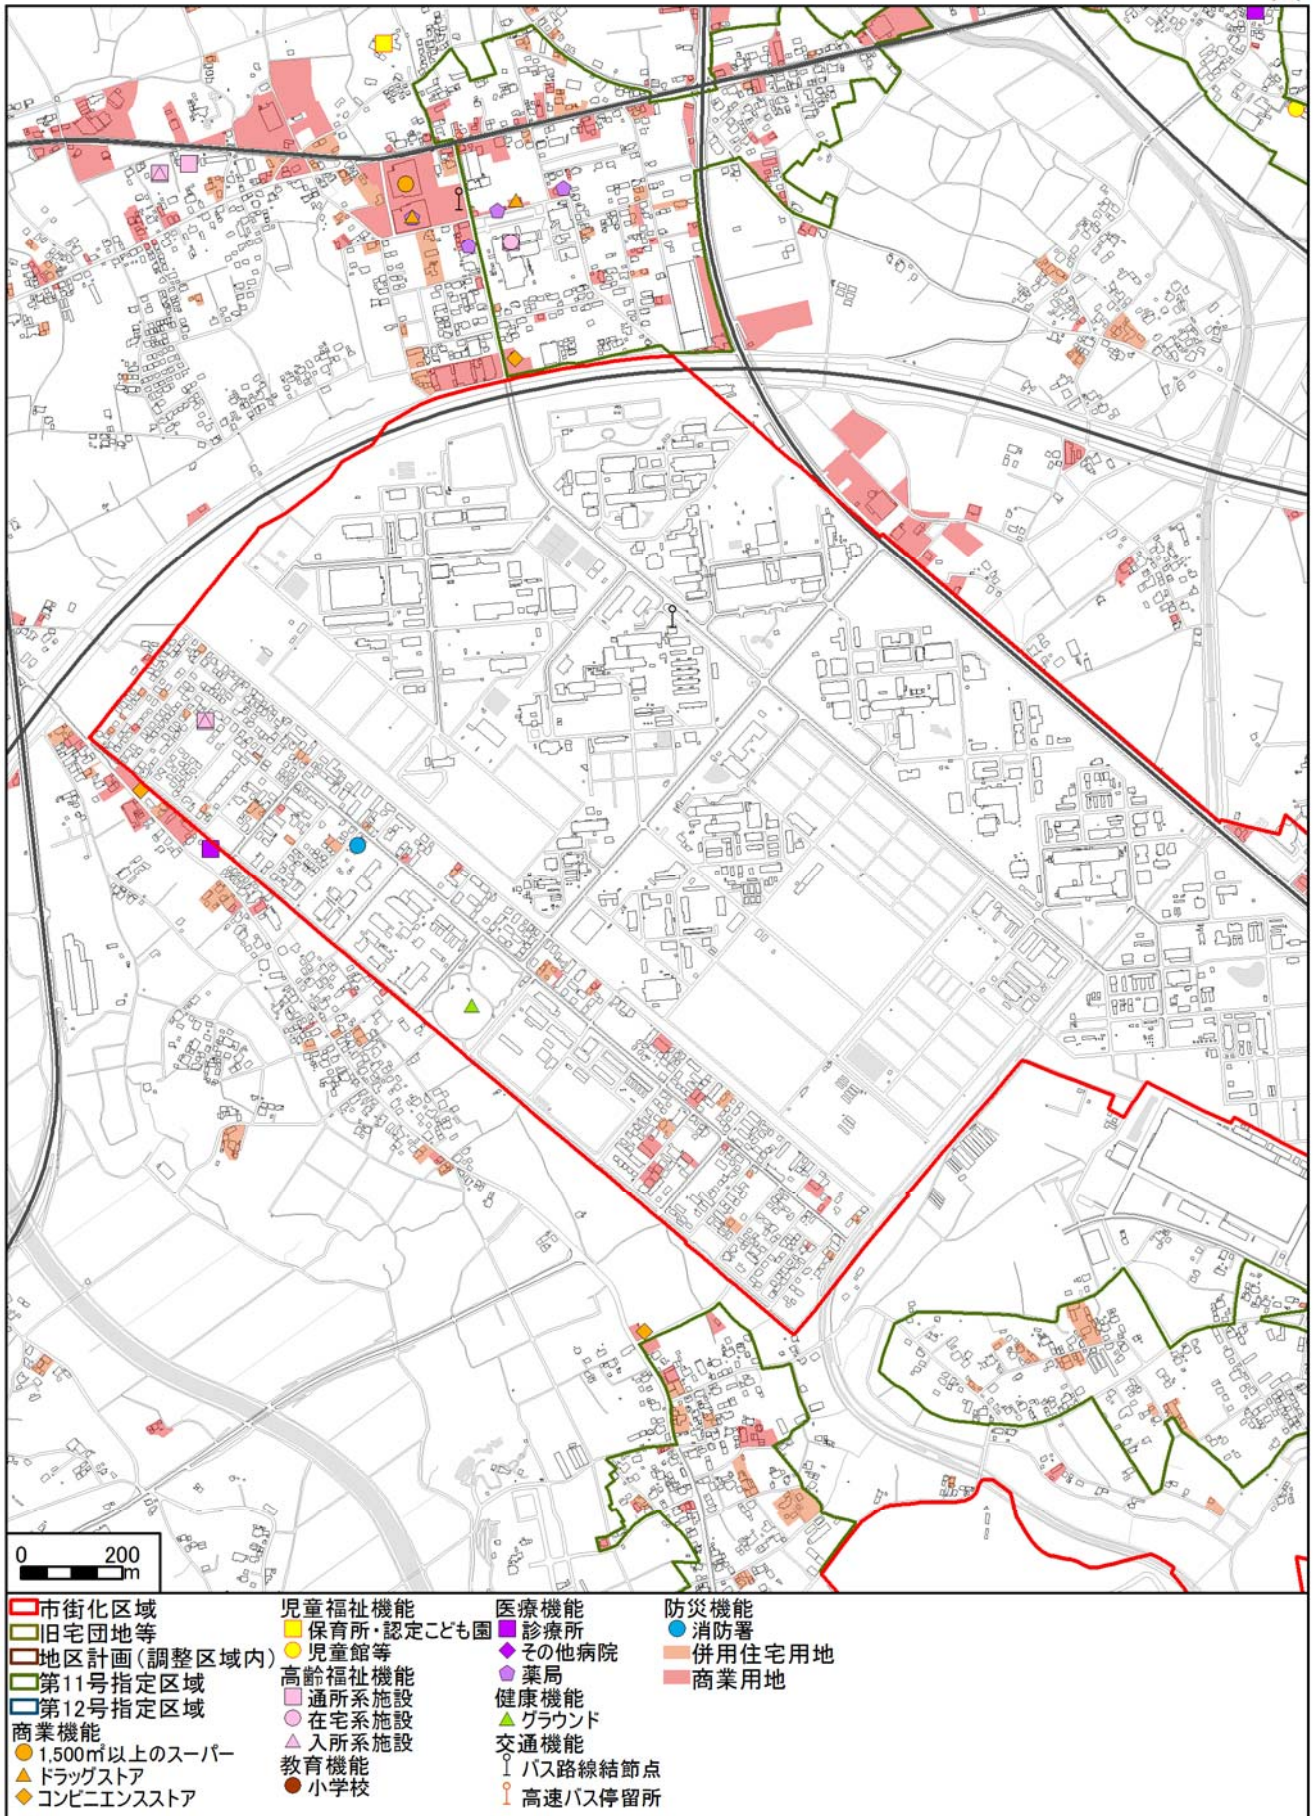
0 200
m

市街化区域
旧宅団地等
地区計画（調整区域内）
第11号指定区域
第12号指定区域
商業機能
1,500㎡以上のスーパー
ドラッグストア
コンビニエンスストア

児童福祉機能
保育所・認定こども園
児童館等
高齢福祉機能
通所系施設
在宅系施設
入所系施設
教育機能
小学校

医療機能
診療所
その他病院
薬局
健康機能
グラウンド
交通機能
バス路線結節点
高速バス停留所

防災機能
消防署
併用住宅用地
商業用地